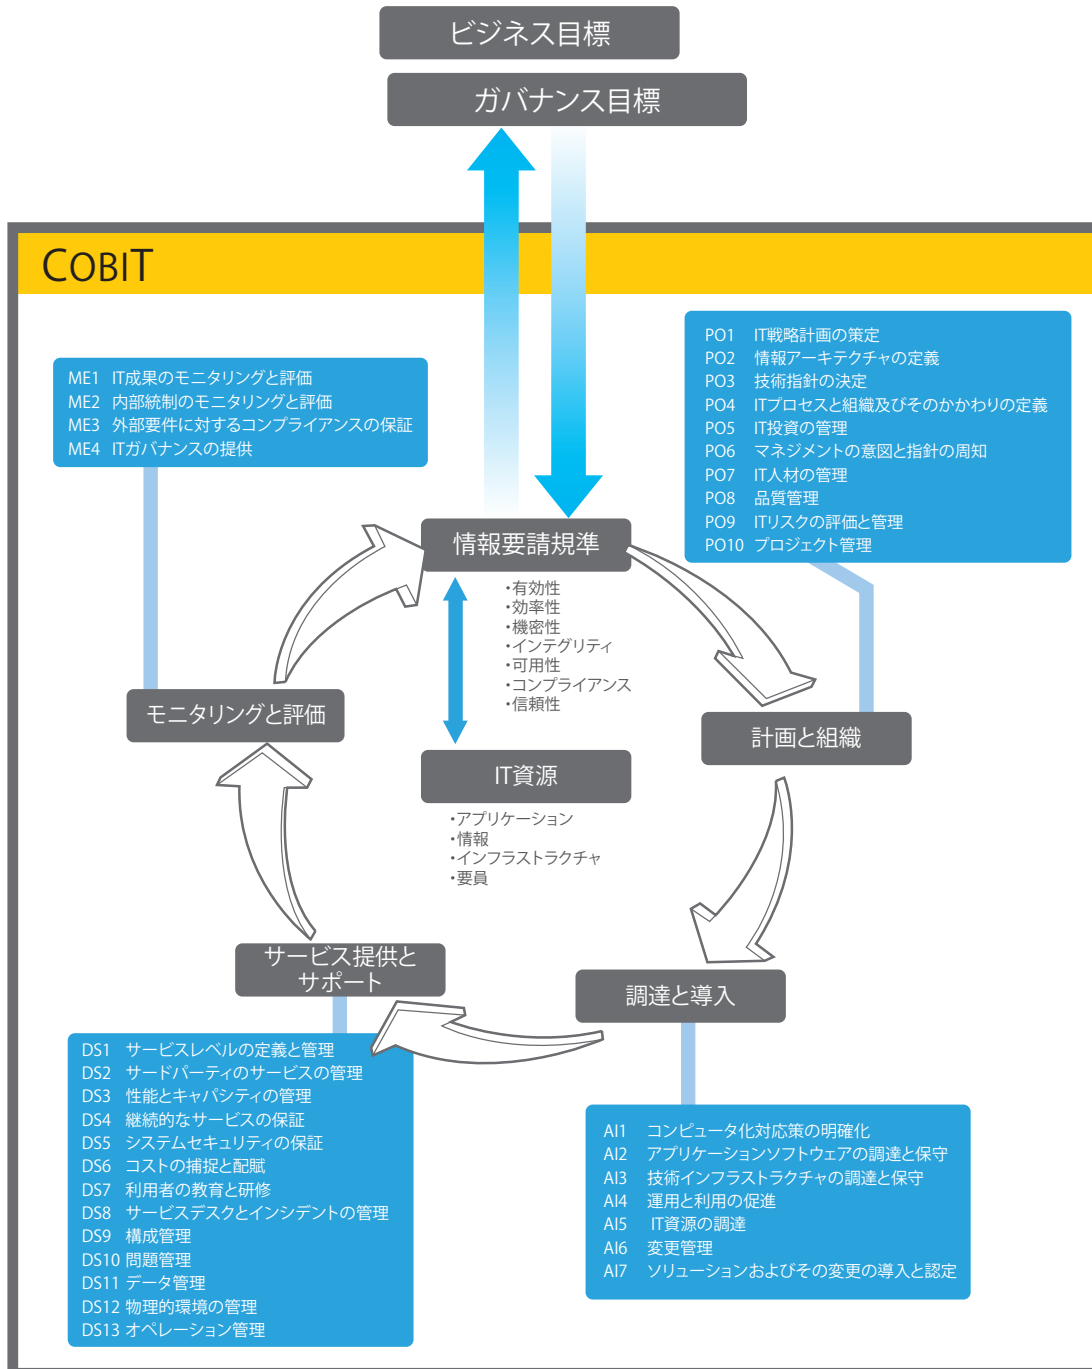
ビジネス目標

ガバナンス目標

COBIT

ME1 IT成果のモニタリングと評価
ME2 内部統制のモニタリングと評価
ME3 外部要件に対するコンプライアンスの保証
ME4 ITガバナンスの提供

PO1 IT戦略計画の策定
PO2 情報アーキテクチャの定義
PO3 技術指針の決定
PO4 ITプロセスと組織及びそのかかわりの定義
PO5 IT投資の管理
PO6 マネジメントの意図と指針の周知
PO7 IT人材の管理
PO8 品質管理
PO9 ITリスクの評価と管理
PO10 プロジェクト管理

情報要請規準

・有効性
・効率性
・機密性
・インテグリティ
・可用性
・コンプライアンス
・信頼性

モニタリングと評価

計画と組織

IT資源

・アプリケーション
・情報
・インフラストラクチャ
・要員

サービス提供とサポート

調達と導入

DS1 サービスレベルの定義と管理
DS2 サードパーティのサービスの管理
DS3 性能とキャパシティの管理
DS4 継続的なサービスの保証
DS5 システムセキュリティの保証
DS6 コストの捕捉と配賦
DS7 利用者の教育と研修
DS8 サービスデスクとインシデントの管理
DS9 構成管理
DS10 問題管理
DS11 データ管理
DS12 物理的環境の管理
DS13 オペレーション管理

AI1 コンピュータ化対応策の明確化
AI2 アプリケーションソフトウェアの調達と保守
AI3 技術インフラストラクチャの調達と保守
AI4 運用と利用の促進
AI5 IT資源の調達
AI6 変更管理
AI7 ソリューションおよびその変更の導入と認定